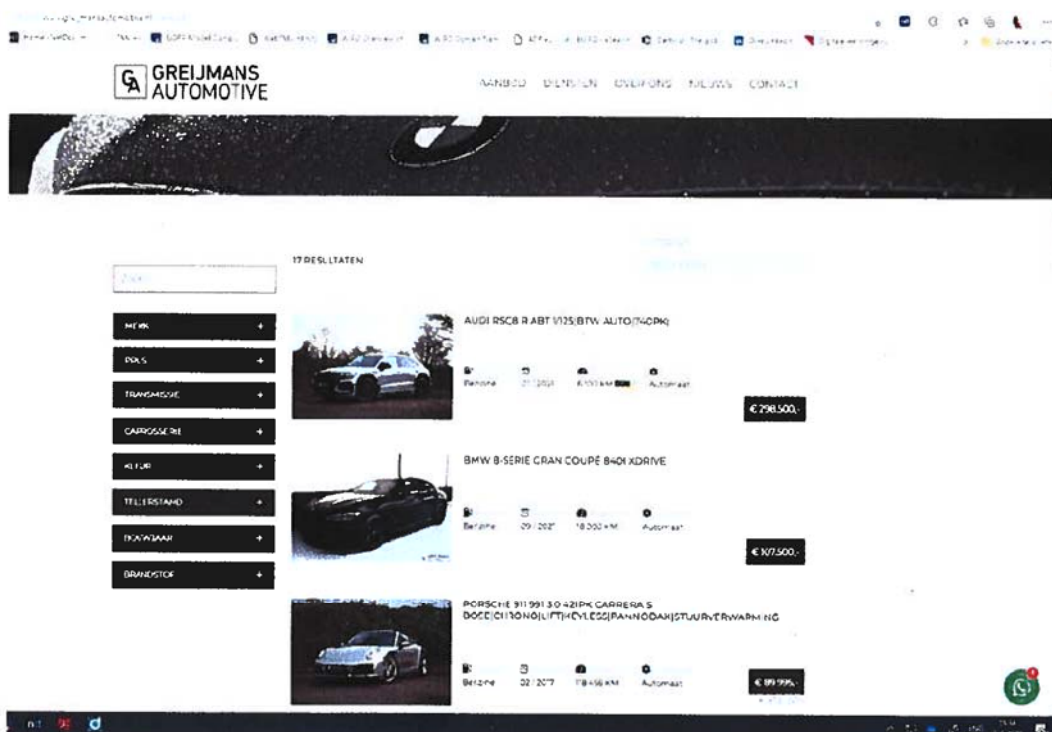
GREIJMANS AUTOMOTIVE

AANBOD DIENSTEN OVER ONS NIEUWS CONTACT

17 RESULTATEN

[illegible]

MERK +
PRIJS +
TRANSMISSIE +
CARROSSERIE +
KLEUR +
TELLERSTAND +
BOUWJAAR +
BRANDSTOF +

AUDI RSQ8 R ABT 1/125|BTW AUTO|740PK|
Benzine 21/2021 6.100 KM Automaat
€ 298.500,-

BMW 8-SERIE GRAN COUPÉ 840I XDRIVE
Benzine 09/2021 18.300 KM Automaat
€ 107.500,-

PORSCHE 911 991 3.0 421PK CARRERA S BOSE|CHRONO|LIFT|KEYLESS|PANNODAK|STUURVERWARMING
Benzine 02/2017 118.456 KM Automaat
€ 89.995,-